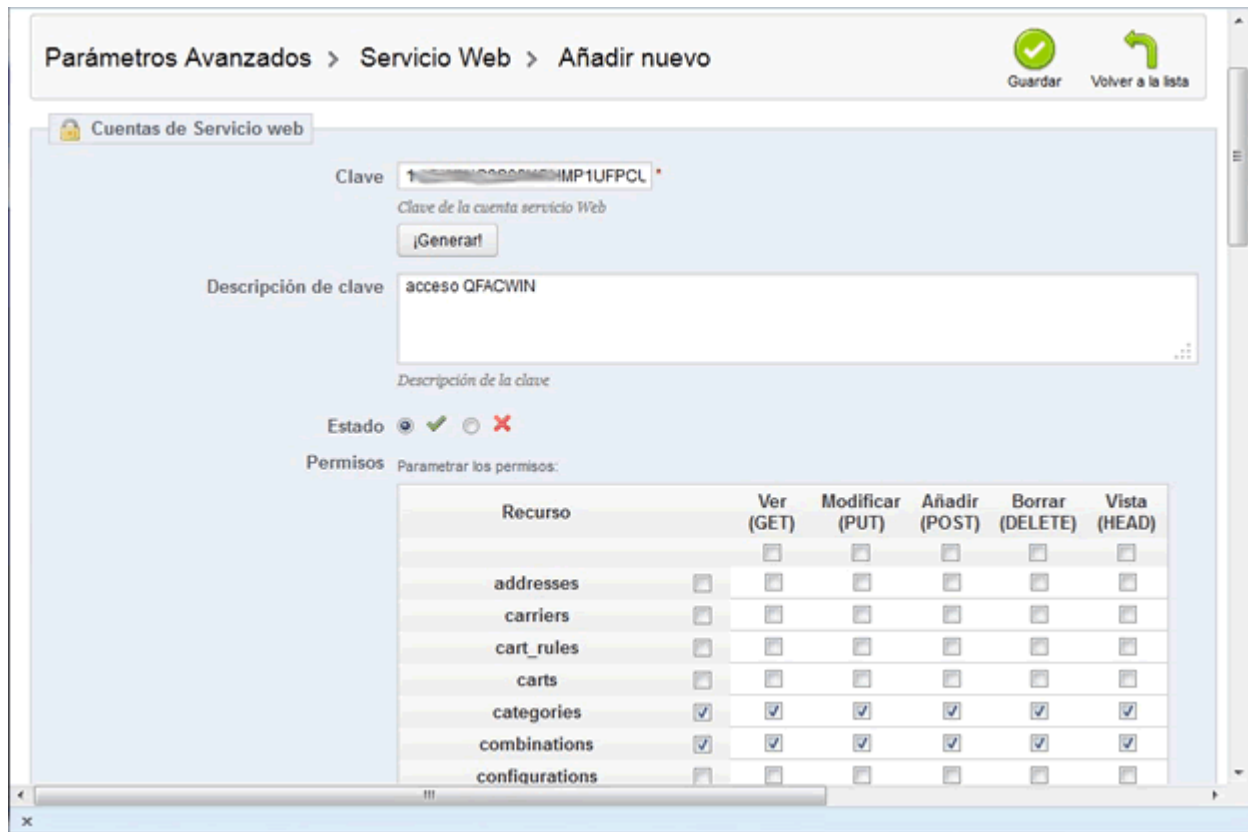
Parámetros Avanzados > Servicio Web > Añadir nuevo

Guardar

Volver a la lista

Cuentas de Servicio web

Clave 1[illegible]MP1UFPCL *

Clave de la cuenta servicio Web

¡Generar!

Descripción de clave acceso QFACWIN

Descripción de la clave

Estado

Permisos Parametrar los permisos:

| Recurso | | Ver (GET) | Modificar (PUT) | Añadir (POST) | Borrar (DELETE) | Vista (HEAD) |
|---|---|---|---|---|---|---|
| | | | | | | |
| addresses | | | | | | |
| carriers | | | | | | |
| cart_rules | | | | | | |
| carts | | | | | | |
| categories | | | | | | |
| combinations | | | | | | |
| configurations | | | | | | |